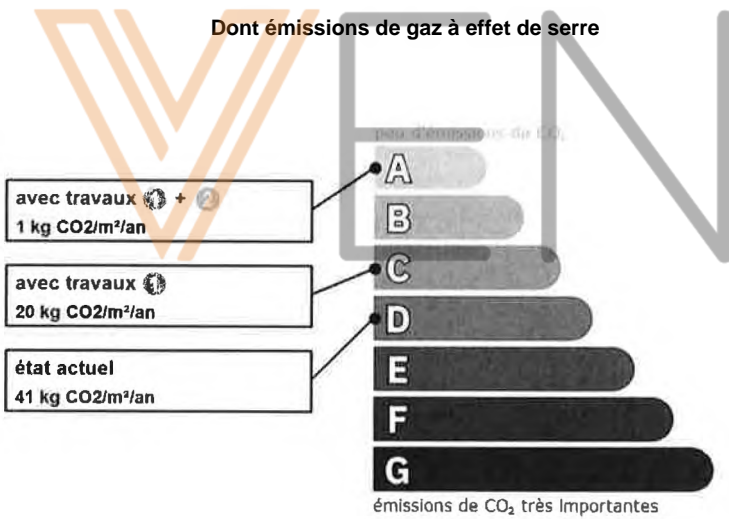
Dont émissions de gaz à effet de serre

peu d'émissions de CO₂

A
B
C
D
E
F
G

émissions de $CO_2$ très importantes

avec travaux 1 + 2
1 kg CO2/m²/an

avec travaux 1
20 kg CO2/m²/an

état actuel
41 kg CO2/m²/an